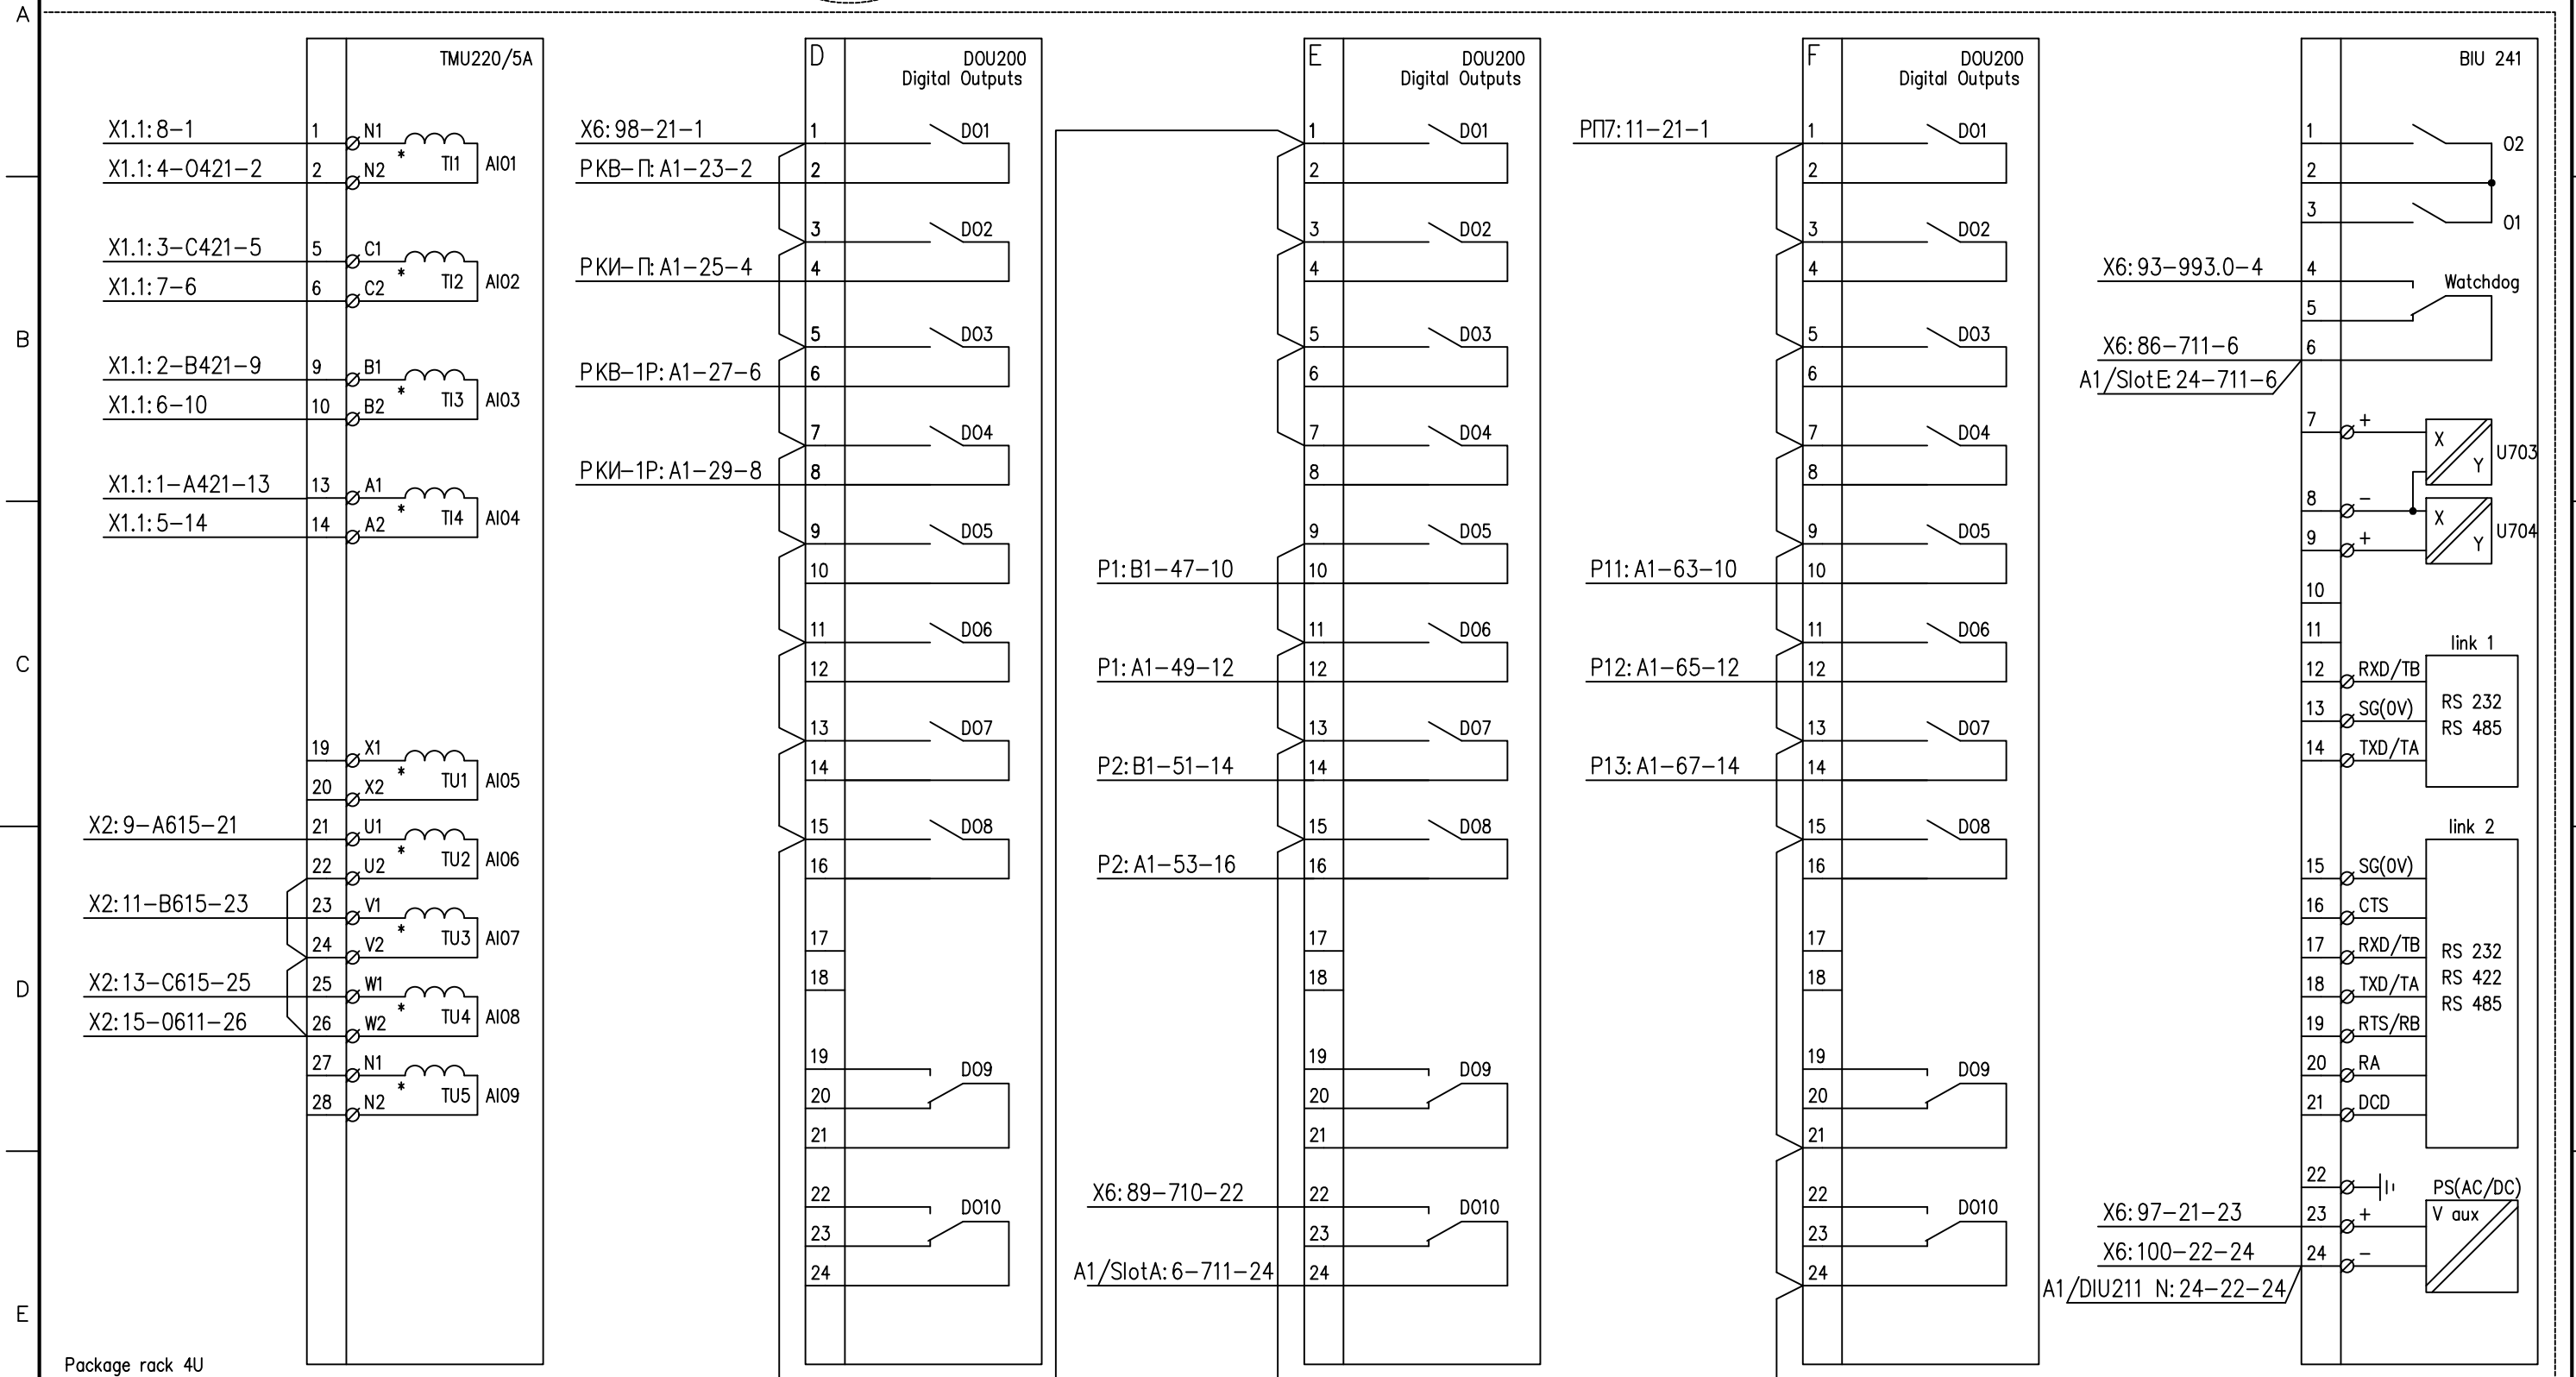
A

B

C

D

E

TMU220/5A

X1.1: 8–1
X1.1: 4–O421–2
X1.1: 3–C421–5
X1.1: 7–6
X1.1: 2–B421–9
X1.1: 6–10
X1.1: 1–A421–13
X1.1: 5–14

1 N1 TI1 AI01
2 N2
5 C1 TI2 AI02
6 C2
9 B1 TI3 AI03
10 B2
13 A1 TI4 AI04
14 A2

19 X1 TU1 AI05
20 X2
21 U1 TU2 AI06
22 U2
23 V1 TU3 AI07
24 V2
25 W1 TU4 AI08
26 W2
27 N1 TU5 AI09
28 N2

X2: 9–A615–21
X2: 11–B615–23
X2: 13–C615–25
X2: 15–0611–26

D DOU200 Digital Outputs

X6: 98–21–1
PKB–П: A1–23–2
PKИ–П: A1–25–4
PKB–1P: A1–27–6
PKИ–1P: A1–29–8

1 D01
2
3 D02
4
5 D03
6
7 D04
8
9 D05
10
11 D06
12
13 D07
14
15 D08
16
17
18
19
20 D09
21
22
23 D010
24

E DOU200 Digital Outputs

P1: B1–47–10
P1: A1–49–12
P2: B1–51–14
P2: A1–53–16
X6: 89–710–22
A1/SlotA: 6–711–24

1 D01
2
3 D02
4
5 D03
6
7 D04
8
9 D05
10
11 D06
12
13 D07
14
15 D08
16
17
18
19
20 D09
21
22
23 D010
24

F DOU200 Digital Outputs

PП7: 11–21–1
P11: A1–63–10
P12: A1–65–12
P13: A1–67–14

1 D01
2
3 D02
4
5 D03
6
7 D04
8
9 D05
10
11 D06
12
13 D07
14
15 D08
16
17
18
19
20 D09
21
22
23 D010
24

BIU 241

1
2 O2
3 O1
X6: 93–993.0–4
4
5 Watchdog
X6: 86–711–6
A1/Slot E: 24–711–6
6
7 + X Y U703
8 –
9 + X Y U704
10
11
link 1
12 RXD/TB
13 SG(0V) RS 232 RS 485
14 TXD/TA
link 2
15 SG(0V)
16 CTS
17 RXD/TB RS 232 RS 422 RS 485
18 TXD/TA
19 RTS/RB
20 RA
21 DCD
22
PS(AC/DC)
X6: 97–21–23
23 + V aux
X6: 100–22–24
24 –
A1/DIU211 N: 24–22–24

Package rack 4U